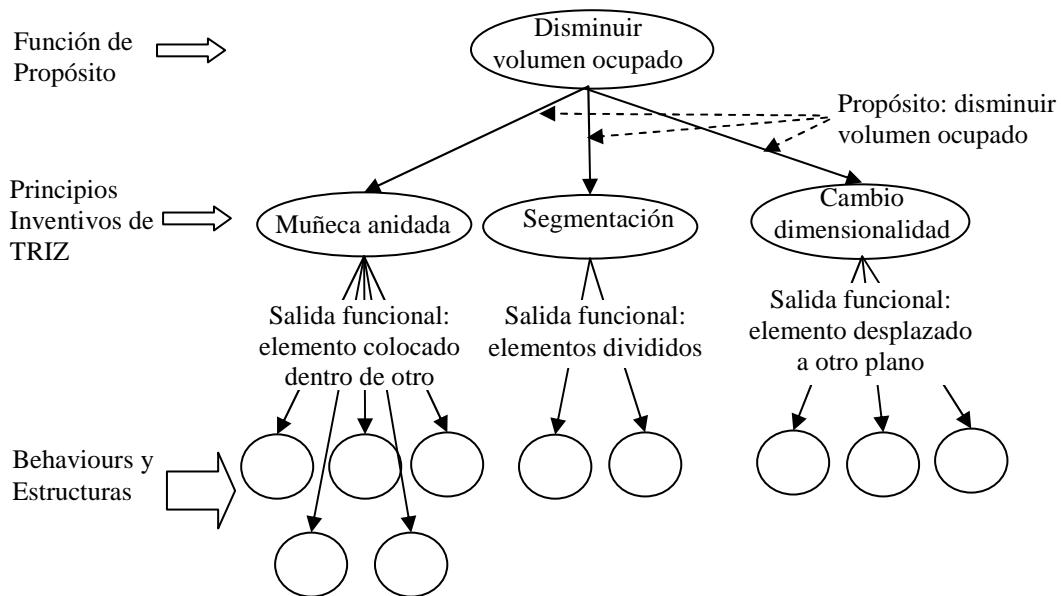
Función de Propósito

Disminuir volumen ocupado

Propósito: disminuir volumen ocupado

Principios Inventivos de TRIZ

Muñeca anidada

Segmentación

Cambio dimensionalidad

Salida funcional: elemento colocado dentro de otro

Salida funcional: elementos divididos

Salida funcional: elemento desplazado a otro plano

Behaviours y Estructuras